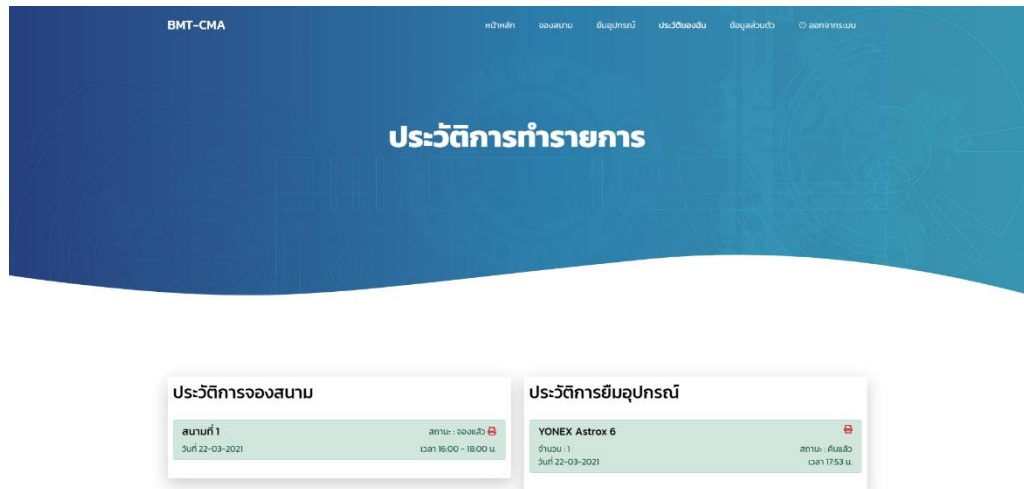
BMT-CMA

หน้าหลัก จองสนาม ยืมอุปกรณ์ ประวัติของฉัน ข้อมูลส่วนตัว ออกจากระบบ

ประวัติการทำรายการ

ประวัติการจองสนาม

สนามที่ 1
สถานะ : จองแล้ว
วันที่ 22-03-2021
เวลา 16:00 - 18:00 น.

ประวัติการยืมอุปกรณ์

YONEX Astrox 6
จำนวน : 1
สถานะ : คืนแล้ว
วันที่ 22-03-2021
เวลา 17:53 น.